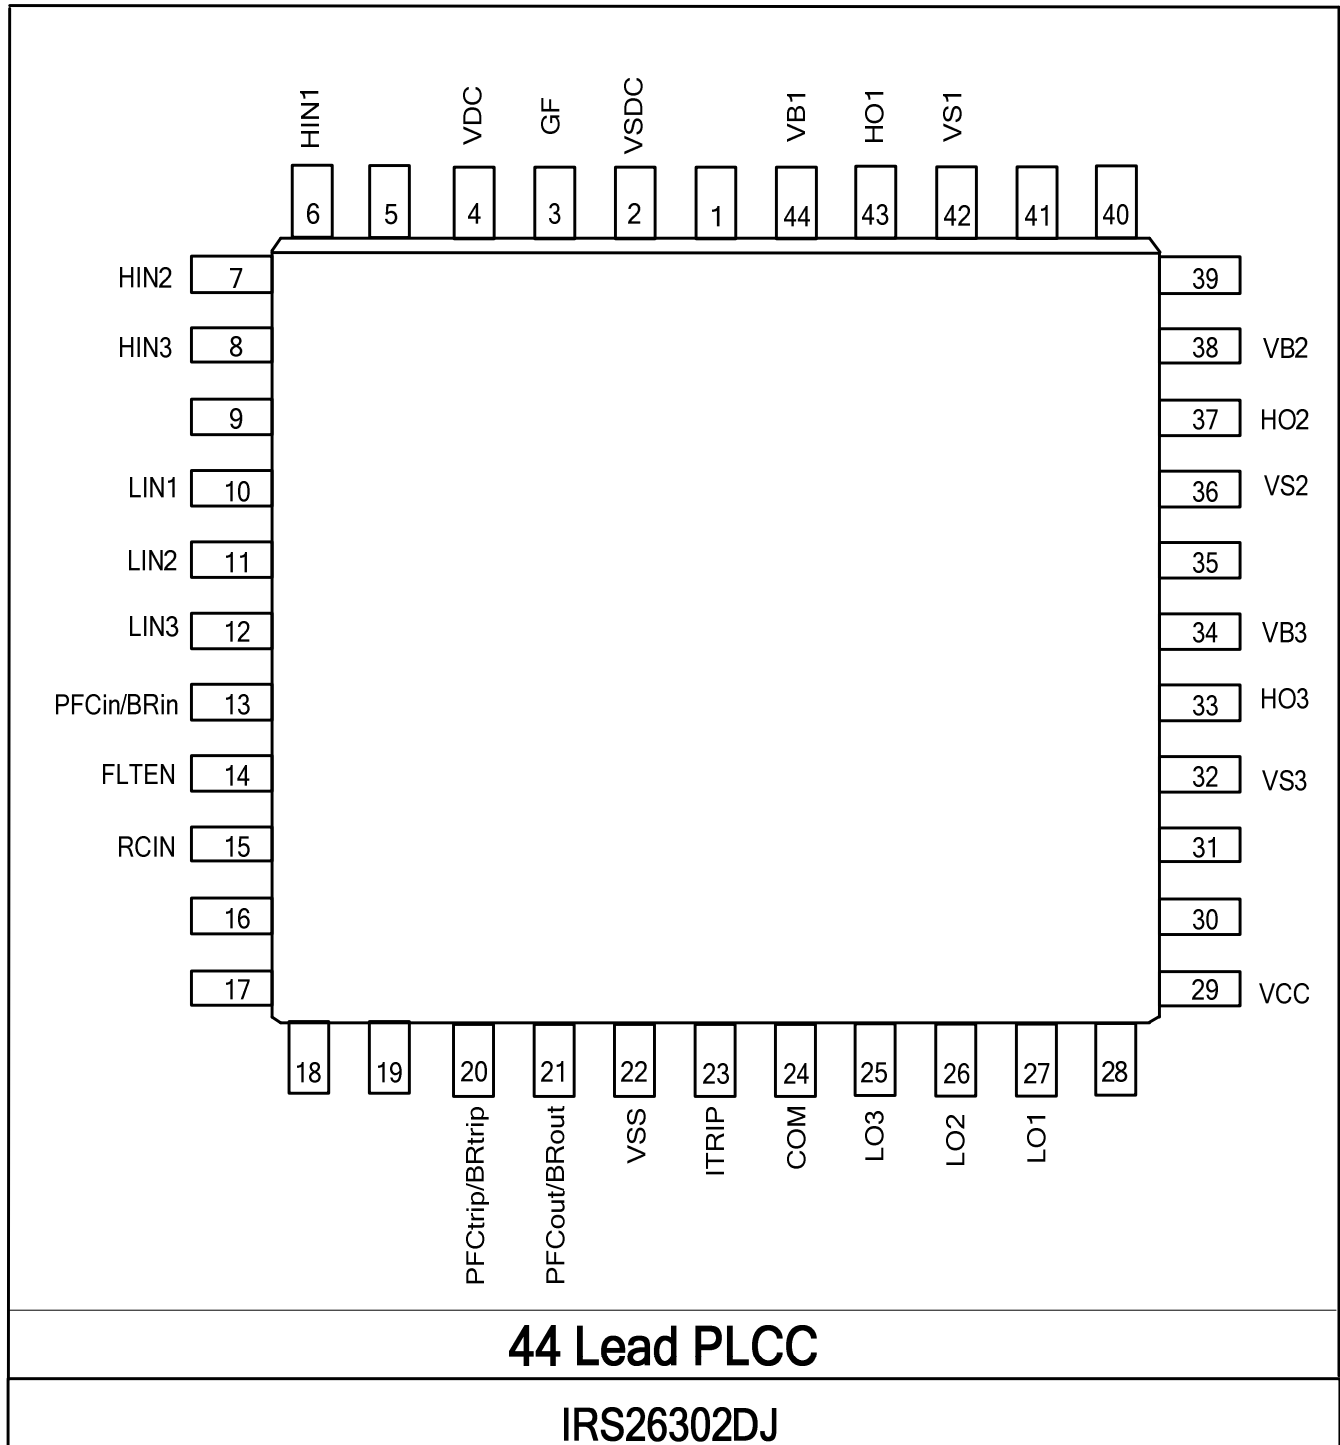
HIN1 VDC GF VSDC VB1 HO1 VS1

6 5 4 3 2 1 44 43 42 41 40

HIN2 7
HIN3 8
9
LIN1 10
LIN2 11
LIN3 12
PFCin/BRin 13
FLTEN 14
RCIN 15
16
17

39
38 VB2
37 HO2
36 VS2
35
34 VB3
33 HO3
32 VS3
31
30
29 VCC

18 19 20 21 22 23 24 25 26 27 28

PFCtrip/BRtrip PFCout/BRout VSS ITRIP COM LO3 LO2 LO1

44 Lead PLCC

IRS26302DJ